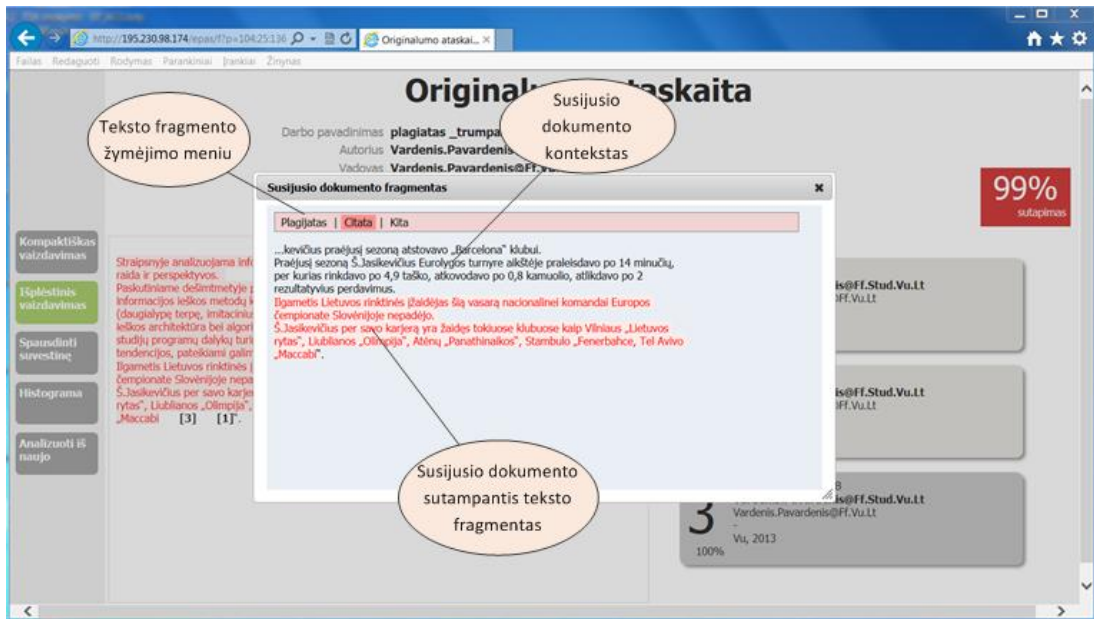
http://195.230.98.174/epas/f?p=104:25:136
Originalumo ataskai...

Failas Redaguoti Rodymas Parankiniai Įrankiai Žinynas

Original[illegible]taskaita

Teksto fragmento žymėjimo meniu

Susijusio dokumento kontekstas

Darbo pavadinimas plagiatas _trumpa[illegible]
Autorius Vardenis.Pavardenis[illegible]
Vadovas Vardenis.Pavardenis@Ff.Vu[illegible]

99%
sutapimas

Kompaktiškas vaizdavimas

Išplėstinis vaizdavimas

Spausdinti suvestinę

Histograma

Analizuoti iš naujo

Straipsnyje analizuojama inf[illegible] raida ir perspektyvos. Paskutiniame dešimtmetyje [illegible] informacijos ieškos metodų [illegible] (daugialypę terpę, imitaciniu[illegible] ieškos architektūra bei algori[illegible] studijų programų dalykų turi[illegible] tendencijos, pateikiami galim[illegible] Ilgametis Lietuvos rinktinės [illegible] čempionate Slovėnijoje nepa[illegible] Š.Jasikevičius per savo karjer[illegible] rytas", Liublianos „Olimpija", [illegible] „Maccabi [3] [1]".

Susijusio dokumento fragmentas

Plagijatas | Citata | Kita

...kevičius praėjusį sezoną atstovavo „Barcelona" klubui.
Praėjusį sezoną Š.Jasikevičius Eurolygos turnyre aikštėje praleisdavo po 14 minučių, per kurias rinkdavo po 4,9 taško, atkovodavo po 0,8 kamuolio, atlikdavo po 2 rezultatyvius perdavimus.
Ilgametis Lietuvos rinktinės žaidėjas šią vasarą nacionalinei komandai Europos čempionate Slovėnijoje nepadėjo.
Š.Jasikevičius per savo karjerą yra žaidęs tokiuose klubuose kaip Vilniaus „Lietuvos rytas", Liublianos „Olimpija", Atėnų „Panathinaikos", Stambulo „Fenerbahce", Tel Avivo „Maccabi".

Susijusio dokumento sutampantis teksto fragmentas

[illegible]is@Ff.Stud.Vu.Lt
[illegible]Ff.Vu.Lt

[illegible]is@Ff.Stud.Vu.Lt
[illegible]Ff.Vu.Lt

3
100%
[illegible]is@Ff.Stud.Vu.Lt
Vardenis.Pavardenis@Ff.Vu.Lt
-
Vu, 2013